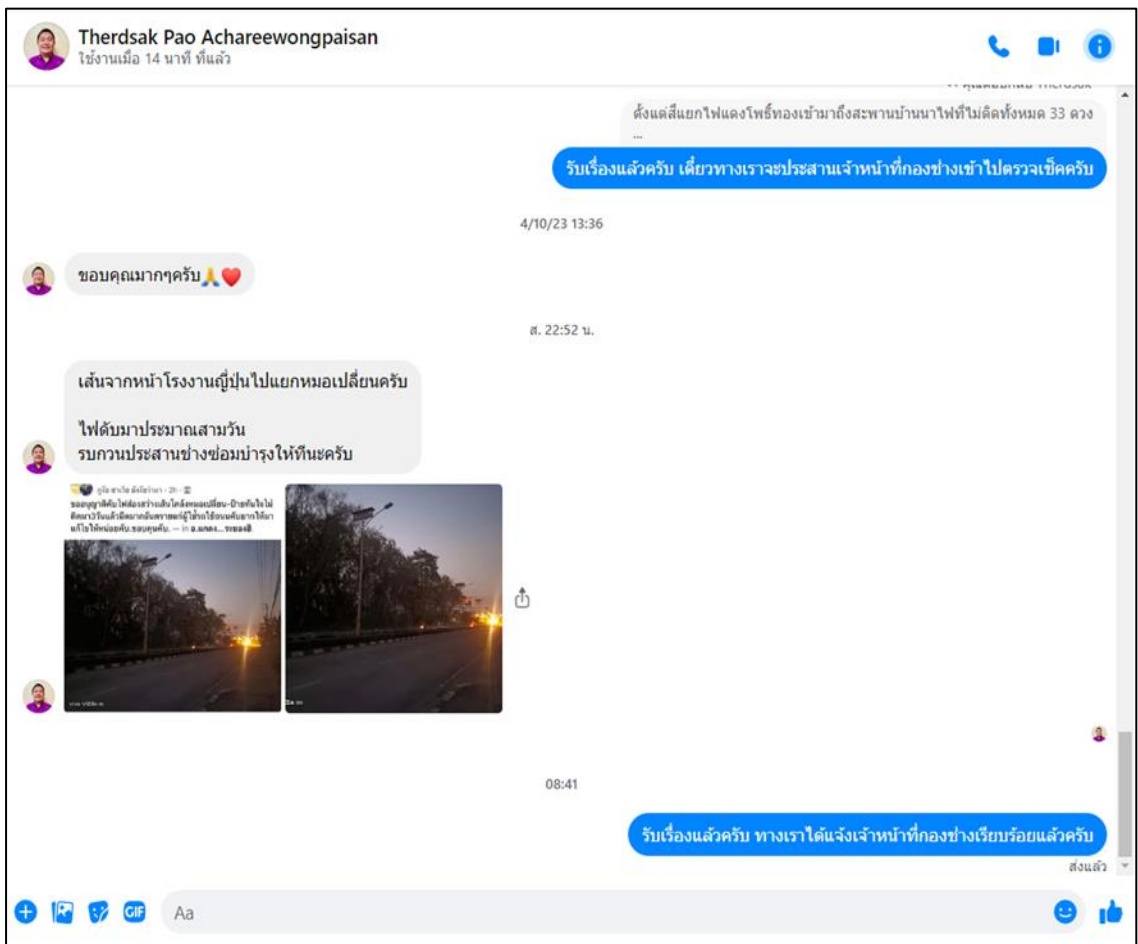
Therdsak Pao Achareewongpaisan
ใช้งานเมื่อ 14 นาที ที่แล้ว

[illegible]

ตั้งแต่สี่แยกไฟแดงโพธิ์ทองเข้ามาถึงสะพานบ้านนาไฟที่ไม่ติดทั้งหมด 33 ดวง ...

รับเรื่องแล้วครับ เดี๋ยวทางเราจะประสานเจ้าหน้าที่กองช่างเข้าไปตรวจเช็คครับ

4/10/23 13:36

ขอบคุณมากๆครับ🙏❤️

ส. 22:52 น.

เส้นจากหน้าโรงงานญี่ปุ่นไปแยกหมอเปลี่ยนครับ

ไฟดับมาประมาณสามวัน
รบกวนประสานช่างซ่อมบำรุงให้ทีนะครับ

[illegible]

08:41

รับเรื่องแล้วครับ ทางเราได้แจ้งเจ้าหน้าที่กองช่างเรียบร้อยแล้วครับ
ส่งแล้ว

GIF
Aa